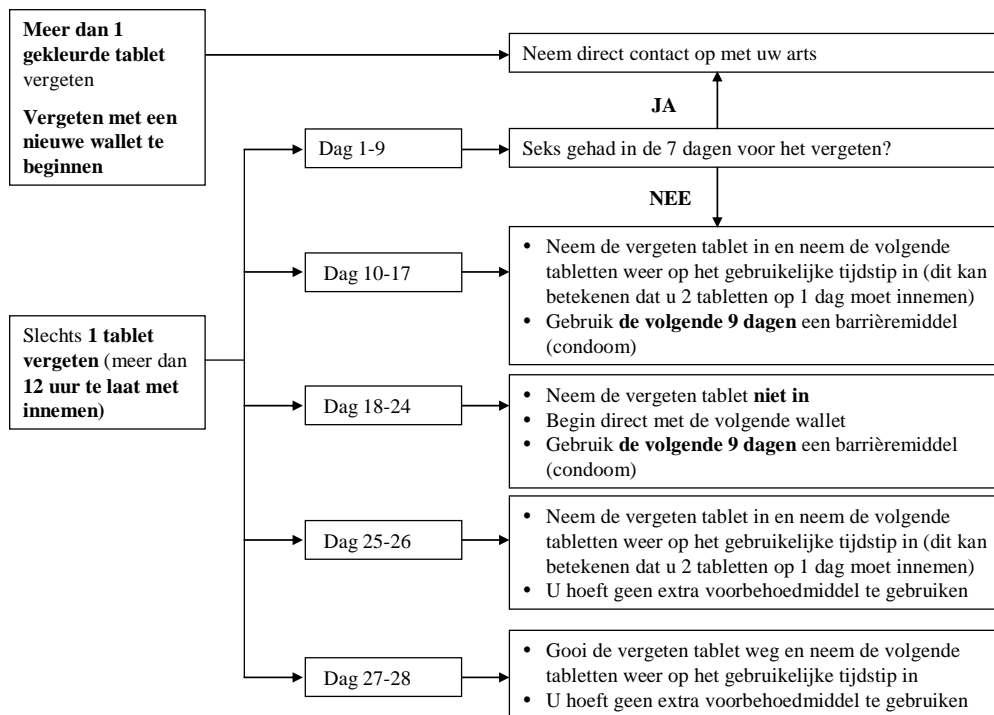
**Meer dan 1 gekleurde tablet** vergeten

**Vergeten met een nieuwe wallet te beginnen**

Neem direct contact op met uw arts

**JA**

Dag 1-9

Seks gehad in de 7 dagen voor het vergeten?

**NEE**

Slechts **1 tablet vergeten** (meer dan **12 uur te laat met innemen)**

Dag 10-17

- Neem de vergeten tablet in en neem de volgende tabletten weer op het gebruikelijke tijdstip in (dit kan betekenen dat u 2 tabletten op 1 dag moet innemen)
- Gebruik **de volgende 9 dagen** een barrièremiddel (condoom)

Dag 18-24

- Neem de vergeten tablet **niet in**
- Begin direct met de volgende wallet
- Gebruik **de volgende 9 dagen** een barrièremiddel (condoom)

Dag 25-26

- Neem de vergeten tablet in en neem de volgende tabletten weer op het gebruikelijke tijdstip in (dit kan betekenen dat u 2 tabletten op 1 dag moet innemen)
- U hoeft geen extra voorbehoedmiddel te gebruiken

Dag 27-28

- Gooi de vergeten tablet weg en neem de volgende tabletten weer op het gebruikelijke tijdstip in
- U hoeft geen extra voorbehoedmiddel te gebruiken